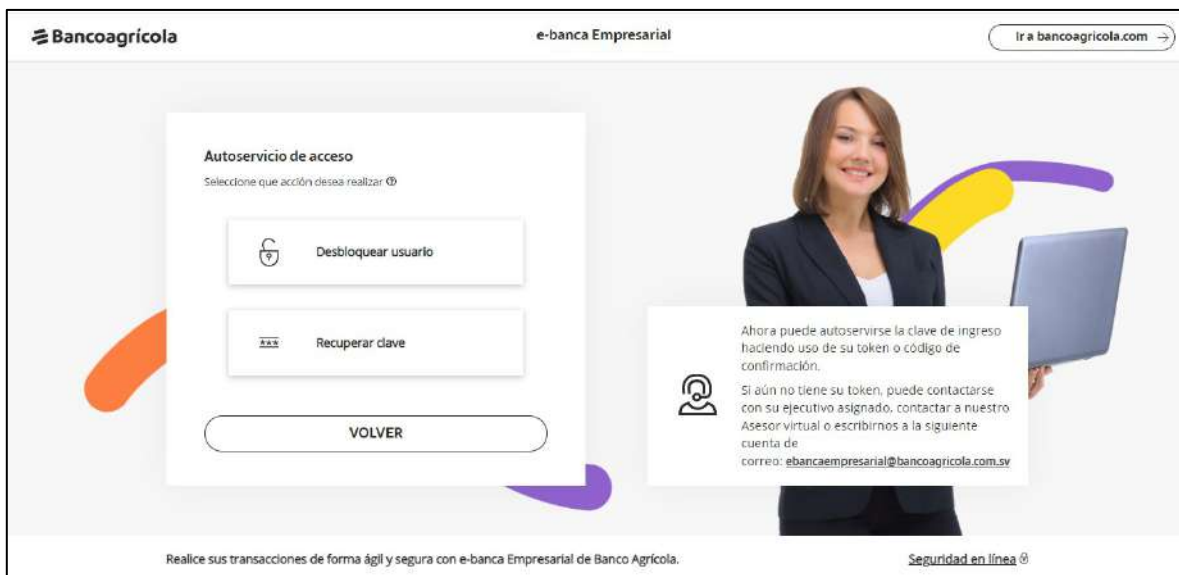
Bancoagrícola

e-banca Empresarial

Ir a bancoagricola.com →

Autoservicio de acceso

Seleccione que acción desea realizar

Desbloquear usuario

***

Recuperar clave

VOLVER

Ahora puede autoservirse la clave de ingreso haciendo uso de su token o código de confirmación.

Si aún no tiene su token, puede contactarse con su ejecutivo asignado, contactar a nuestro Asesor virtual o escribirnos a la siguiente cuenta de correo: ebancaempresarial@bancoagricola.com.sv

Realice sus transacciones de forma ágil y segura con e-banca Empresarial de Banco Agrícola.

Seguridad en línea